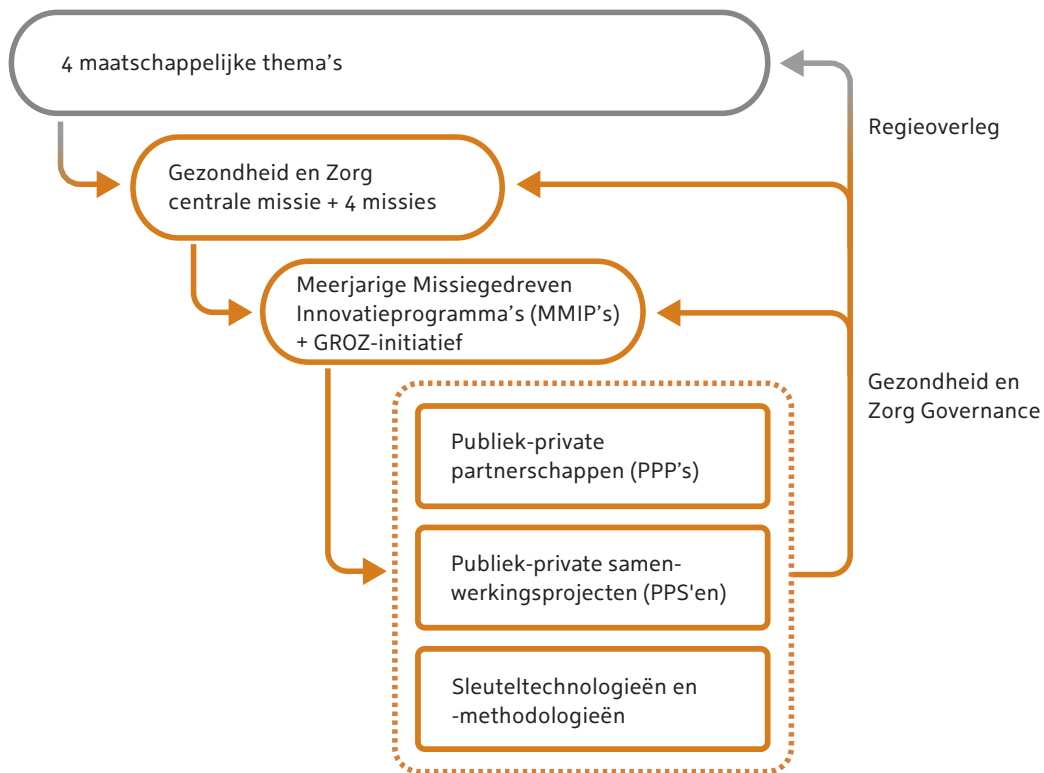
4 maatschappelijke thema’s

Regieoverleg

Gezondheid en Zorg
centrale missie + 4 missies

Meerjarige Missiegedreven Innovatieprogramma’s (MMIP’s) + GROZ-initiatief

Gezondheid en Zorg Governance

Publiek-private partnerschappen (PPP’s)

Publiek-private samenwerkingsprojecten (PPS'en)

Sleuteltechnologieën en -methodologieën